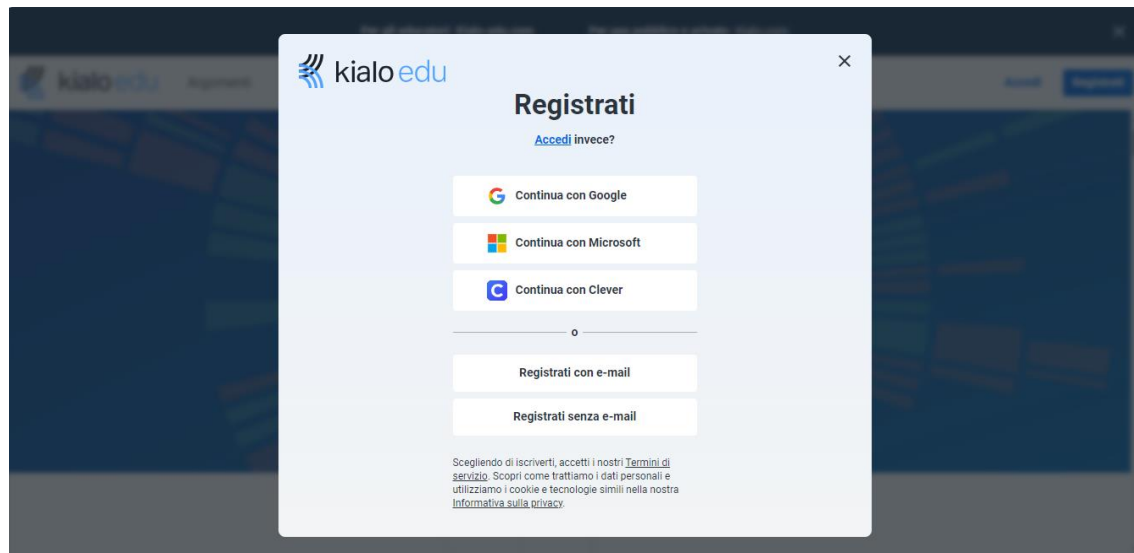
kialo edu

×

Registrati

Accedi invece?

Continua con Google

Continua con Microsoft

Continua con Clever

o

Registrati con e-mail

Registrati senza e-mail

Scegliendo di iscriverti, accetti i nostri Termini di servizio. Scopri come trattiamo i dati personali e utilizziamo i cookie e tecnologie simili nella nostra Informativa sulla privacy.